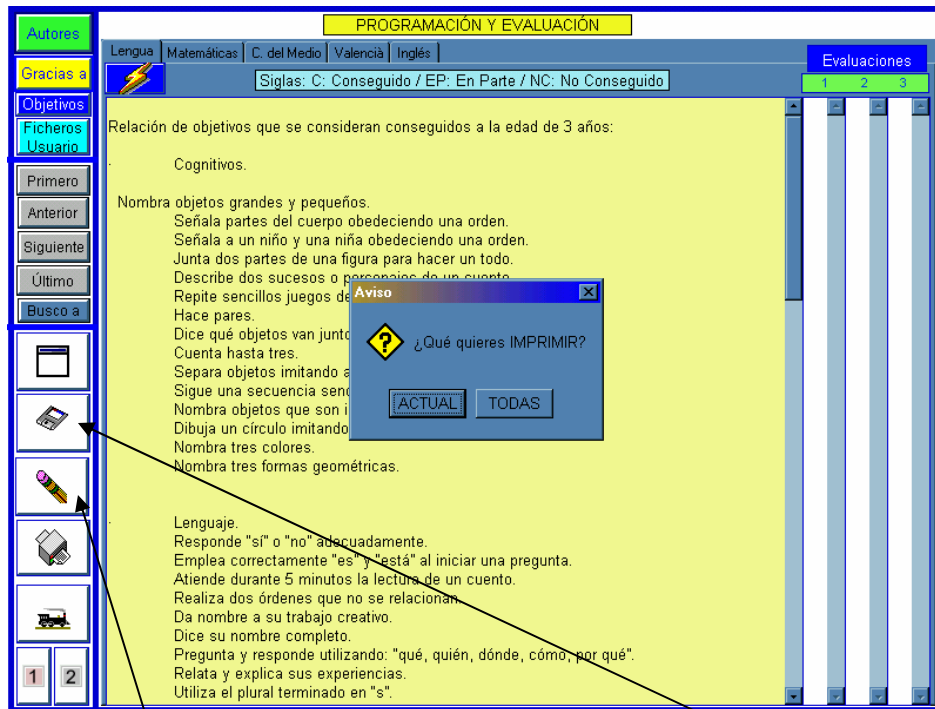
Autores
Gracias a
Objetivos
Ficheros Usuario
Primero
Anterior
Siguiente
Último
Busco a
1 2

PROGRAMACIÓN Y EVALUACIÓN

Lengua | Matemáticas | C. del Medio | Valencià | Inglés

Siglas: C: Conseguido / EP: En Parte / NC: No Conseguido

Evaluaciones
1 2 3

Relación de objetivos que se consideran conseguidos a la edad de 3 años:

· Cognitivos.

Nombra objetos grandes y pequeños.
Señala partes del cuerpo obedeciendo una orden.
Señala a un niño y una niña obedeciendo una orden.
Junta dos partes de una figura para hacer un todo.
Describe dos sucesos o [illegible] de un cuento.
Repite sencillos juegos de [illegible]
Hace pares.
Dice qué objetos van junto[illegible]
Cuenta hasta tres.
Separa objetos imitando a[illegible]
Sigue una secuencia senc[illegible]
Nombra objetos que son i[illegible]
Dibuja un círculo imitando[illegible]
Nombra tres colores.
Nombra tres formas geométricas.

· Lenguaje.
Responde "sí" o "no" adecuadamente.
Emplea correctamente "es" y "está" al iniciar una pregunta.
Atiende durante 5 minutos la lectura de un cuento.
Realiza dos órdenes que no se relacionan.
Da nombre a su trabajo creativo.
Dice su nombre completo.
Pregunta y responde utilizando: "qué, quién, dónde, cómo, por qué".
Relata y explica sus experiencias.
Utiliza el plural terminado en "s".

Aviso
¿Qué quieres IMPRIMIR?
ACTUAL
TODAS